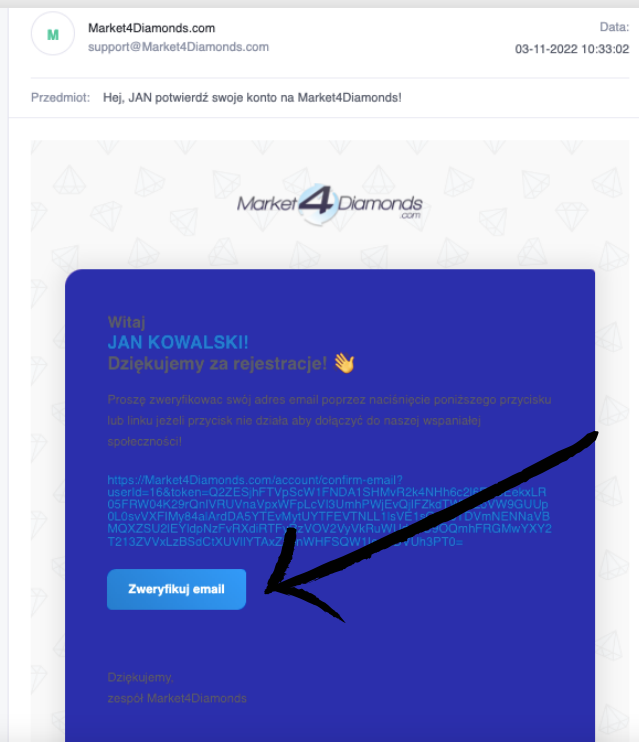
M

Market4Diamonds.com
support@Market4Diamonds.com

Data:
03-11-2022 10:33:02

Przedmiot: Hej, JAN potwierdź swoje konto na Market4Diamonds!

Market4Diamonds.com

Witaj
JAN KOWALSKI!
Dziękujemy za rejestracje! 👋

Proszę zweryfikowac swój adres email poprzez naciśnięcie poniższego przycisku lub linku jeżeli przycisk nie działa aby dołączyć do naszej wspaniałej społeczności!

https://Market4Diamonds.com/account/confirm-email?userId=18&token=Q2ZESjhFTVpScW1FNDA1SHMvR2k4NHh6c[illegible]E6kxLR05FRW04K29rQnlVRUVnaVpxWFpLcVl3UmhPWjEvQjFZkdT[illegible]VW9GUUp0LOsVXFlMy84aIArdDA5YTEvMytUYTFEVTNLL1IsVE1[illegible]DVmNENNaVBMOXZSU2lEYldpNzFvRXdiRTF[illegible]VOV2VyVkRuWU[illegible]OQmhFRGMwYXY2T213ZVVxLzBSdCtXUVlIYTAxZ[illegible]nWHFSQW1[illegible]U0h3PT0=

Zweryfikuj email

Dziękujemy,
zespół Market4Diamonds